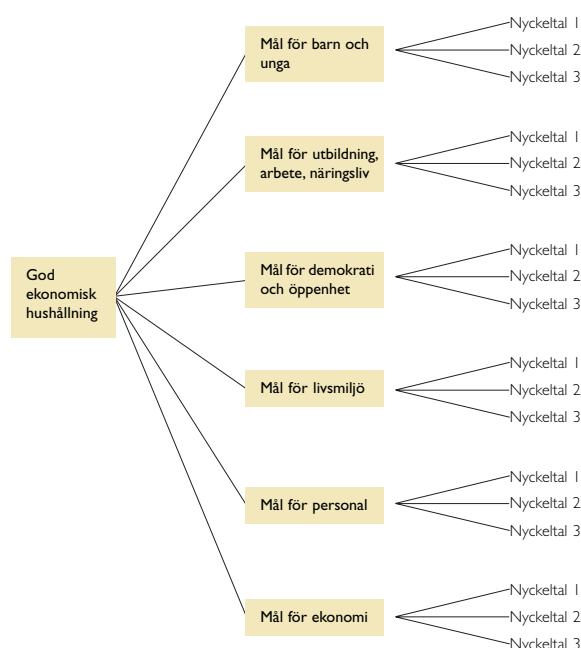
God ekonomisk hushållning

Mål för barn och unga
Nyckeltal 1
Nyckeltal 2
Nyckeltal 3

Mål för utbildning, arbete, näringsliv
Nyckeltal 1
Nyckeltal 2
Nyckeltal 3

Mål för demokrati och öppenhet
Nyckeltal 1
Nyckeltal 2
Nyckeltal 3

Mål för livsmiljö
Nyckeltal 1
Nyckeltal 2
Nyckeltal 3

Mål för personal
Nyckeltal 1
Nyckeltal 2
Nyckeltal 3

Mål för ekonomi
Nyckeltal 1
Nyckeltal 2
Nyckeltal 3